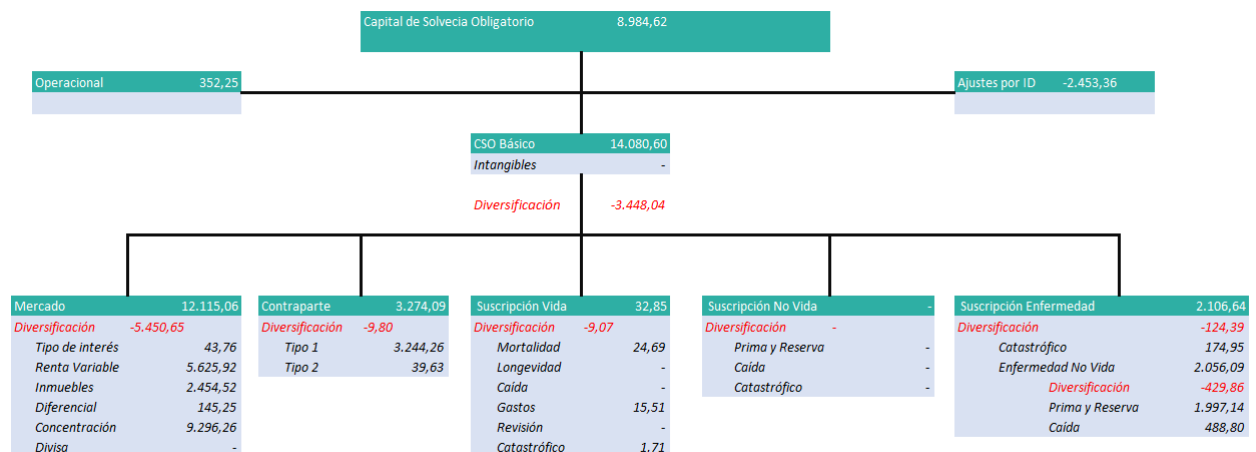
Capital de Solvecia Obligatorio 8.984,62

Operacional 352,25

Ajustes por ID -2.453,36

CSO Básico 14.080,60
Intangibles -

Diversificación -3.448,04

Mercado 12.115,06
Diversificación -5.450,65
Tipo de interés 43,76
Renta Variable 5.625,92
Inmuebles 2.454,52
Diferencial 145,25
Concentración 9.296,26
Divisa -

Contraparte 3.274,09
Diversificación -9,80
Tipo 1 3.244,26
Tipo 2 39,63

Suscripción Vida 32,85
Diversificación -9,07
Mortalidad 24,69
Longevidad -
Caída -
Gastos 15,51
Revisión -
Catastrófico 1,71

Suscripción No Vida -
Diversificación -
Prima y Reserva -
Caída -
Catastrófico -

Suscripción Enfermedad 2.106,64
Diversificación -124,39
Catastrófico 174,95
Enfermedad No Vida 2.056,09
Diversificación -429,86
Prima y Reserva 1.997,14
Caída 488,80